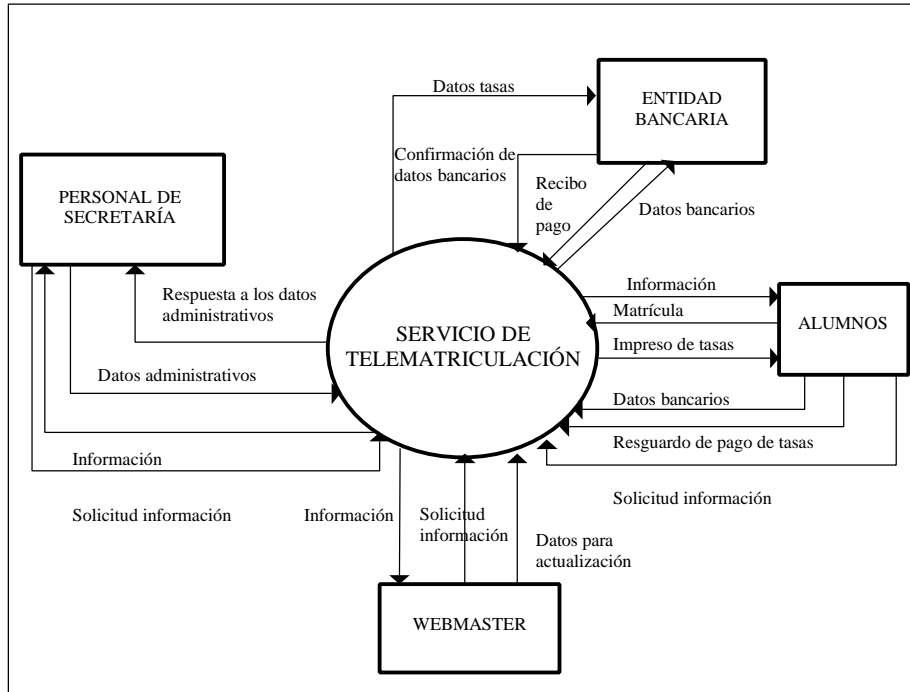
Datos tasas

ENTIDAD BANCARIA

Confirmación de datos bancarios

Recibo de pago

Datos bancarios

PERSONAL DE SECRETARÍA

Respuesta a los datos administrativos

SERVICIO DE TELEMATRICULACIÓN

Información

Matrícula

ALUMNOS

Impreso de tasas

Datos administrativos

Datos bancarios

Resguardo de pago de tasas

Información

Solicitud información

Solicitud información

Información

Solicitud información

Datos para actualización

WEBMASTER